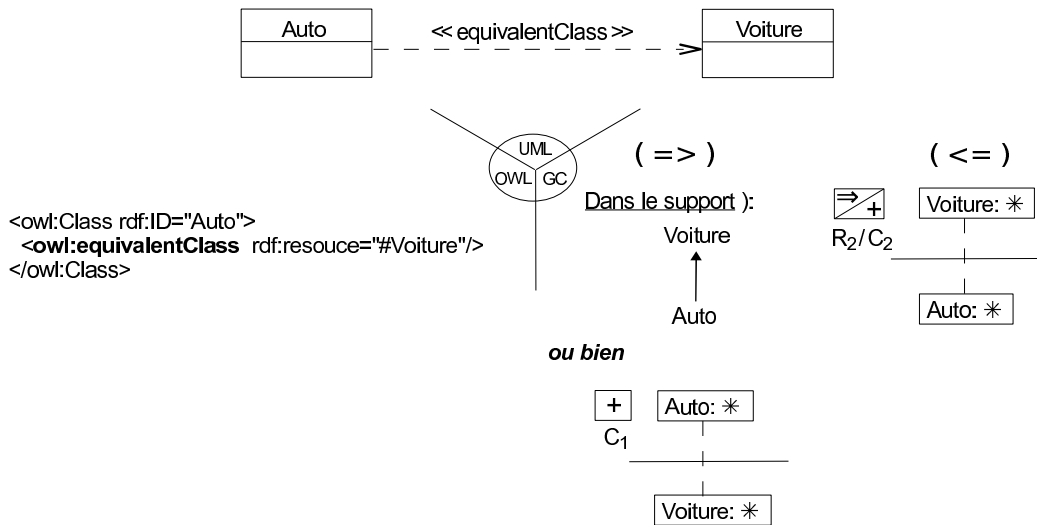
Auto

≪ equivalentClass ≫

Voiture

UML

OWL

GC

<owl:Class rdf:ID="Auto">
<**owl:equivalentClass** rdf:resouce="#Voiture"/>
</owl:Class>

( => )

Dans le support ):

Voiture

Auto

( <= )

$\Rightarrow$ +

$R_2/C_2$

Voiture: ✳

Auto: ✳

*ou bien*

+

$C_1$

Auto: ✳

Voiture: ✳